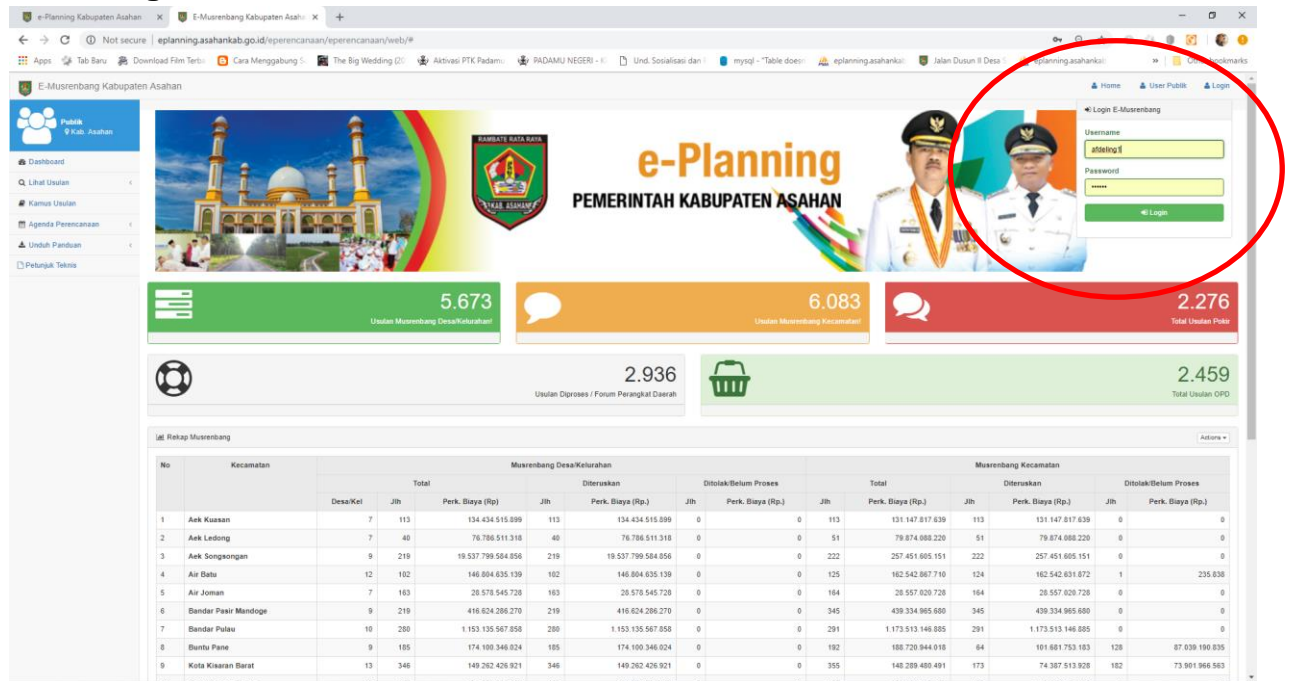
e-Planning Kabupaten Asahan ×
E-Musrenbang Kabupaten Asah ×
+

Not secure | eplanning.asahankab.go.id/eperencanaan/eperencanaan/web/#

Apps | Tab Baru | Download Film Terb | Cara Menggabung S | The Big Wedding (20 | Aktivasi PTK Padamu | PADAMU NEGERI - K | Und. Sosialisasi dan | mysql - "Table does | eplanning.asahankab | Jalan Dusun II Desa | eplanning.asahankab | » | Other bookmarks

E-Musrenbang Kabupaten Asahan

Home | User Publik | Login

Login E-Musrenbang
Username
afdeling1
Password
••••••
Login

Publik
Kab. Asahan

Dashboard
Lihat Usulan
Kamus Usulan
Agenda Perencanaan
Unduh Panduan
Petunjuk Teknis

RAMBATE RATA RAYA
KAB. ASAHAN
e-Planning
PEMERINTAH KABUPATEN ASAHAN

5.673
Usulan Musrenbang Desa/Kelurahan!

6.083
Usulan Musrenbang Kecamatan!

2.276
Total Usulan Pokir

2.936
Usulan Diproses / Forum Perangkat Daerah

2.459
Total Usulan OPD

Rekap Musrenbang
Actions

| No | Kecamatan | Musrenbang Desa/Kelurahan | | | | | | | Musrenbang Kecamatan | | | | | |
|---|---|---|---|---|---|---|---|---|---|---|---|---|---|---|
| | | Total | | | Diteruskan | | Ditolak/Belum Proses | | Total | | Diteruskan | | Ditolak/Belum Proses | |
| | | Desa/Kel | Jlh | Perk. Biaya (Rp) | Jlh | Perk. Biaya (Rp.) | Jlh | Perk. Biaya (Rp.) | Jlh | Perk. Biaya (Rp.) | Jlh | Perk. Biaya (Rp.) | Jlh | Perk. Biaya (Rp.) |
| 1 | Aek Kuasan | 7 | 113 | 134.434.515.899 | 113 | 134.434.515.899 | 0 | 0 | 113 | 131.147.817.639 | 113 | 131.147.817.639 | 0 | 0 |
| 2 | Aek Ledong | 7 | 40 | 76.786.511.318 | 40 | 76.786.511.318 | 0 | 0 | 51 | 79.874.088.220 | 51 | 79.874.088.220 | 0 | 0 |
| 3 | Aek Songsongan | 9 | 219 | 19.537.799.584.856 | 219 | 19.537.799.584.856 | 0 | 0 | 222 | 257.451.605.151 | 222 | 257.451.605.151 | 0 | 0 |
| 4 | Air Batu | 12 | 102 | 146.804.635.139 | 102 | 146.804.635.139 | 0 | 0 | 125 | 162.542.867.710 | 124 | 162.542.631.872 | 1 | 235.838 |
| 5 | Air Joman | 7 | 163 | 28.578.545.728 | 163 | 28.578.545.728 | 0 | 0 | 164 | 28.557.020.728 | 164 | 28.557.020.728 | 0 | 0 |
| 6 | Bandar Pasir Mandoge | 9 | 219 | 416.624.286.270 | 219 | 416.624.286.270 | 0 | 0 | 345 | 439.334.965.680 | 345 | 439.334.965.680 | 0 | 0 |
| 7 | Bandar Pulau | 10 | 280 | 1.153.135.567.858 | 280 | 1.153.135.567.858 | 0 | 0 | 291 | 1.173.513.146.885 | 291 | 1.173.513.146.885 | 0 | 0 |
| 8 | Buntu Pane | 9 | 185 | 174.100.346.024 | 185 | 174.100.346.024 | 0 | 0 | 192 | 188.720.944.018 | 64 | 101.681.753.183 | 128 | 87.039.190.835 |
| 9 | Kota Kisaran Barat | 13 | 346 | 149.262.426.921 | 346 | 149.262.426.921 | 0 | 0 | 355 | 148.289.480.491 | 173 | 74.387.513.928 | 182 | 73.901.966.563 |